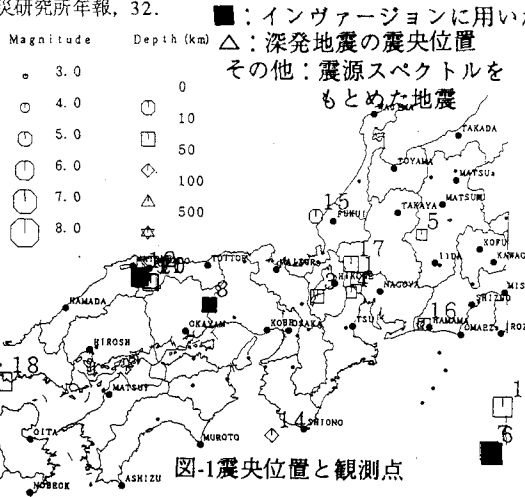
災研究所年報，32.

■：インヴァージョンに用いた
△：深発地震の震央位置
その他：震源スペクトルをもとめた地震

| Magnitude | Depth (km) |
|---|---|
| 3.0 | 0 |
| 4.0 | 10 |
| 5.0 | 50 |
| 6.0 | 100 |
| 7.0 | 500 |
| 8.0 | |

TAKADA
TOYAMA
MATSUa
MATSUM
TAKAYA
FUKUI
15
5
17
KOFU
KAWAG
IIDA
TOTTOR
MAIZUR
20
HIKONE
NAGOYA
8
HAMADA
OKAYAM
KOBE
OSAKA
TSU
HAMAMA
16
SHIZUO
MIS
OMAEZ
IRO
HIROSH
18
MATSUY
OITA
MUROTO
14
SHIONO
1
6
NOBEOK
ASHIZU

図-1震央位置と観測点